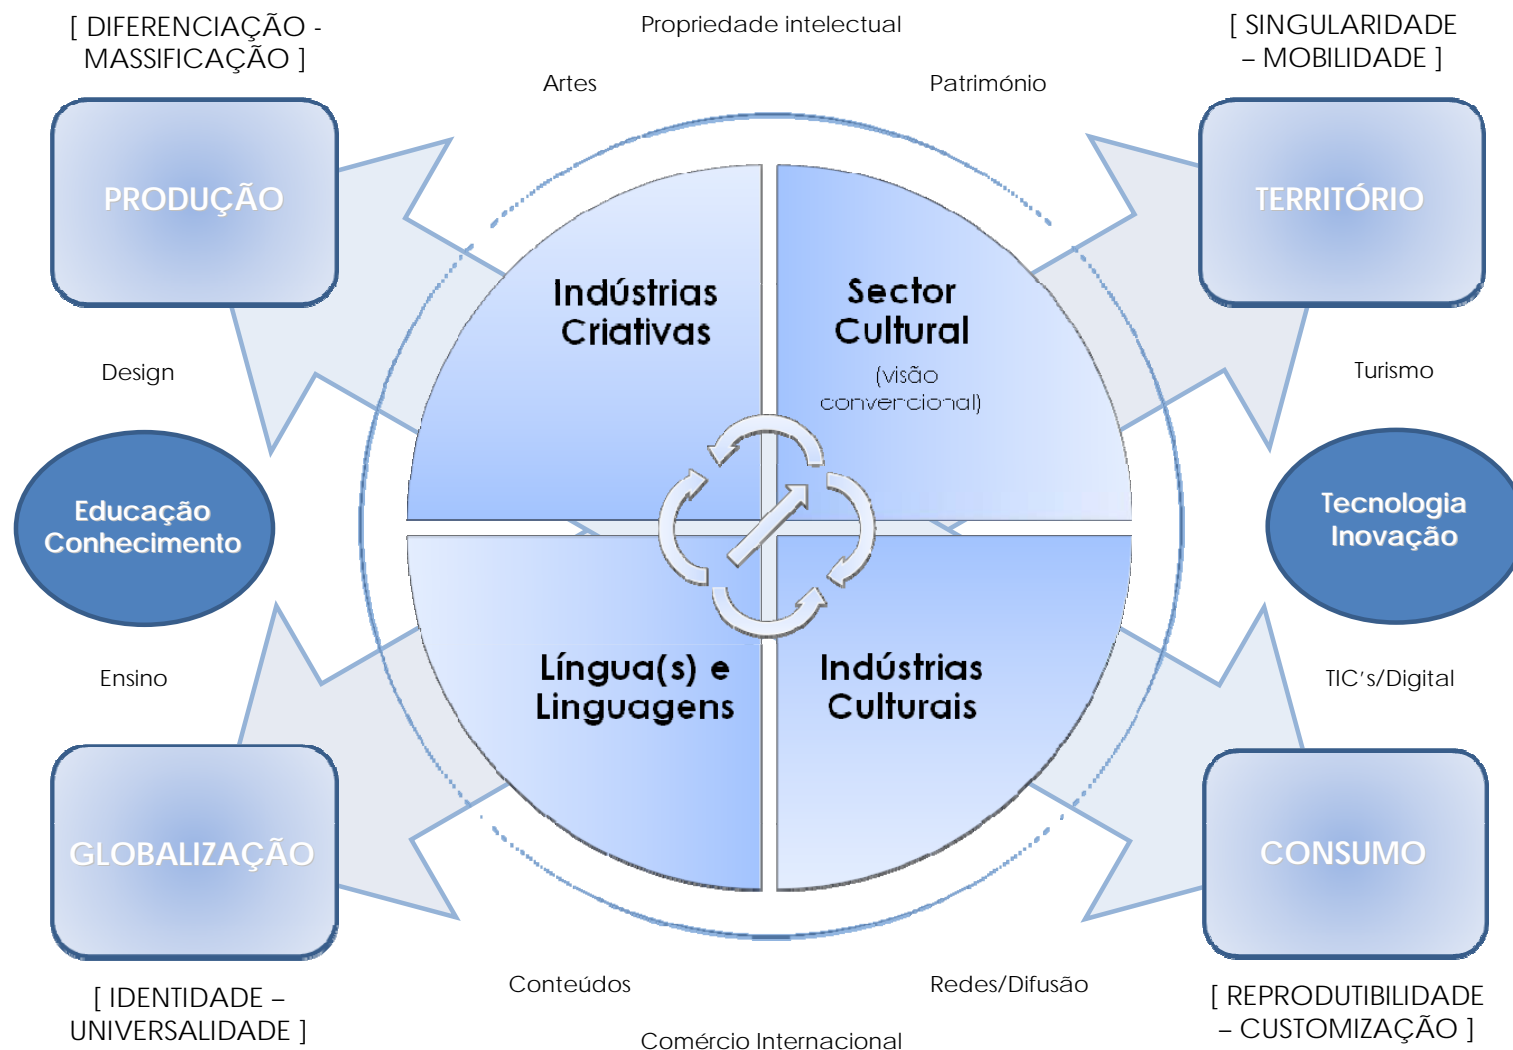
[ DIFERENCIAÇÃO - MASSIFICAÇÃO ]

Propriedade intelectual

[ SINGULARIDADE – MOBILIDADE ]

Artes

Património

PRODUÇÃO

TERRITÓRIO

Indústrias Criativas

Sector Cultural (visão convencional)

Design

Turismo

Educação Conhecimento

Tecnologia Inovação

Ensino

TIC's/Digital

Língua(s) e Linguagens

Indústrias Culturais

GLOBALIZAÇÃO

CONSUMO

Conteúdos

Redes/Difusão

[ IDENTIDADE – UNIVERSALIDADE ]

Comércio Internacional

[ REPRODUTIBILIDADE – CUSTOMIZAÇÃO ]